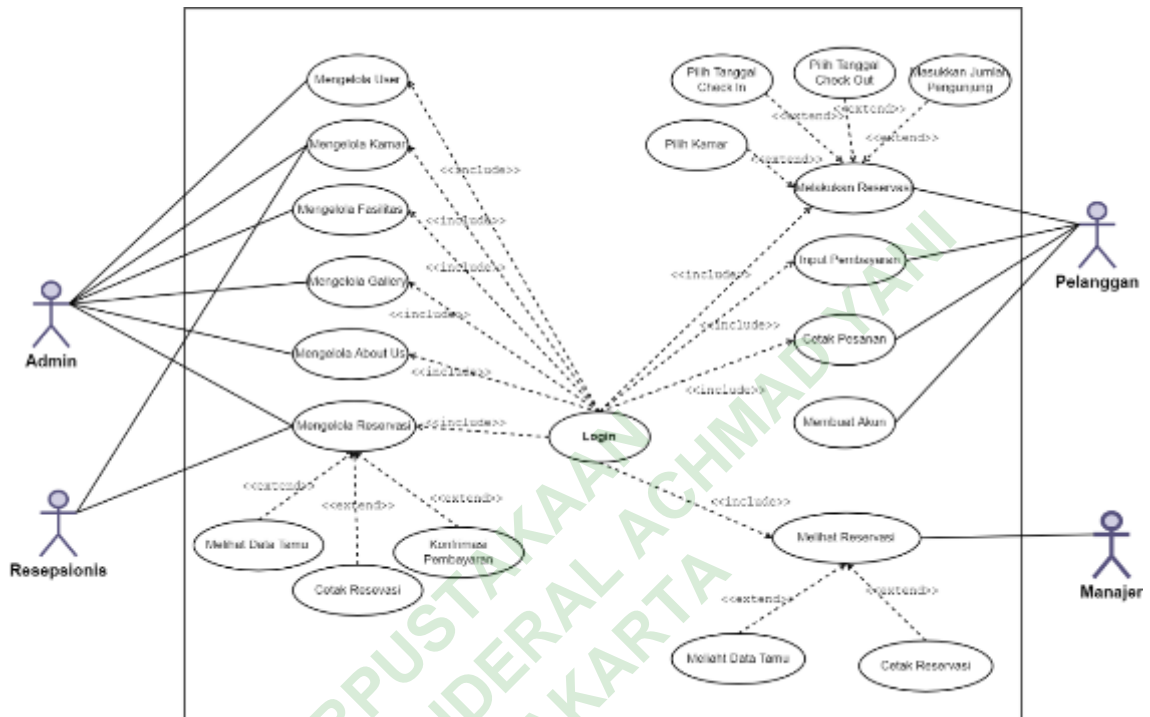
Admin

Resepsionis

Mengelola User

Mengelola Kamar

Mengelola Fasilitas

Mengelola Gallery

Mengelola About Us

Mengelola Reservasi

<<include>>

<<include>>

<<include>>

<<include>>

<<include>>

<<include>>

<<extend>>

<<extend>>

<<extend>>

Melihat Data Tamu

Cetak Resevasi

Konfirmasi Pembayaran

Login

Pilih Tanggal Check In

Pilih Tanggal Chock Out

Masukkan Jumlah Pengunjung

<<extend>>

<<extend>>

<<extend>>

Pilih Kamar

<<extend>>

Melakukan Reservasi

<<include>>

Input Pembayaran

<<include>>

Cetak Pesanan

<<include>>

Membuat Akun

Pelanggan

<<include>>

Melihat Reservasi

Manajer

<<extend>>

<<extend>>

Meliaht Data Tamu

Cetak Reservasi

PERPUSTAKAAN UNIVERSITAS JENDERAL ACHMAD YANI YOGYAKARTA